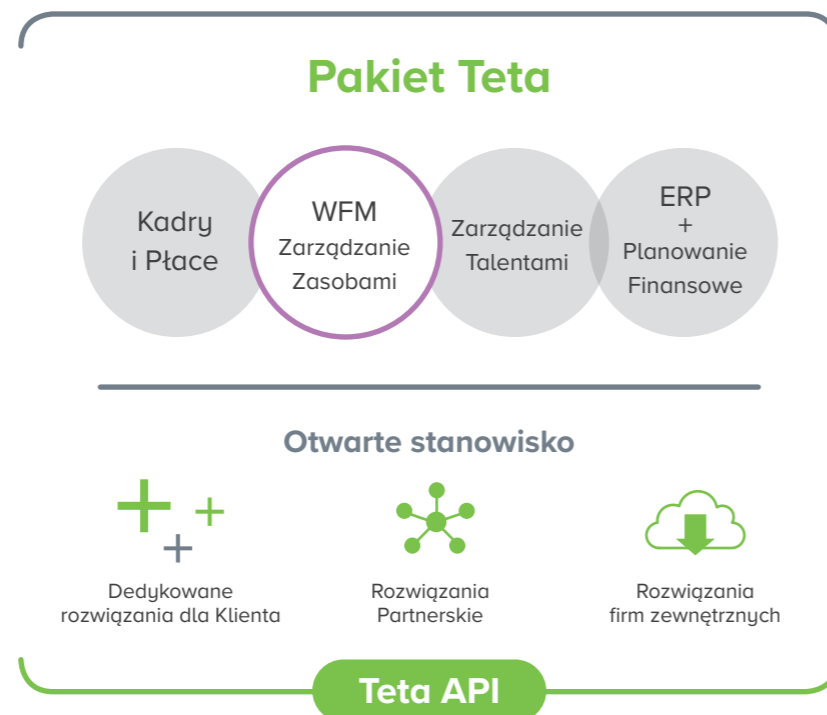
Pakiet Teta

Kadry i Płace

WFM
Zarządzanie Zasobami

Zarządzanie Talentami

ERP
+
Planowanie Finansowe

Otwarte stanowisko

Dedykowane rozwiązania dla Klienta

Rozwiązania Partnerskie

Rozwiązania firm zewnętrznych

Teta API